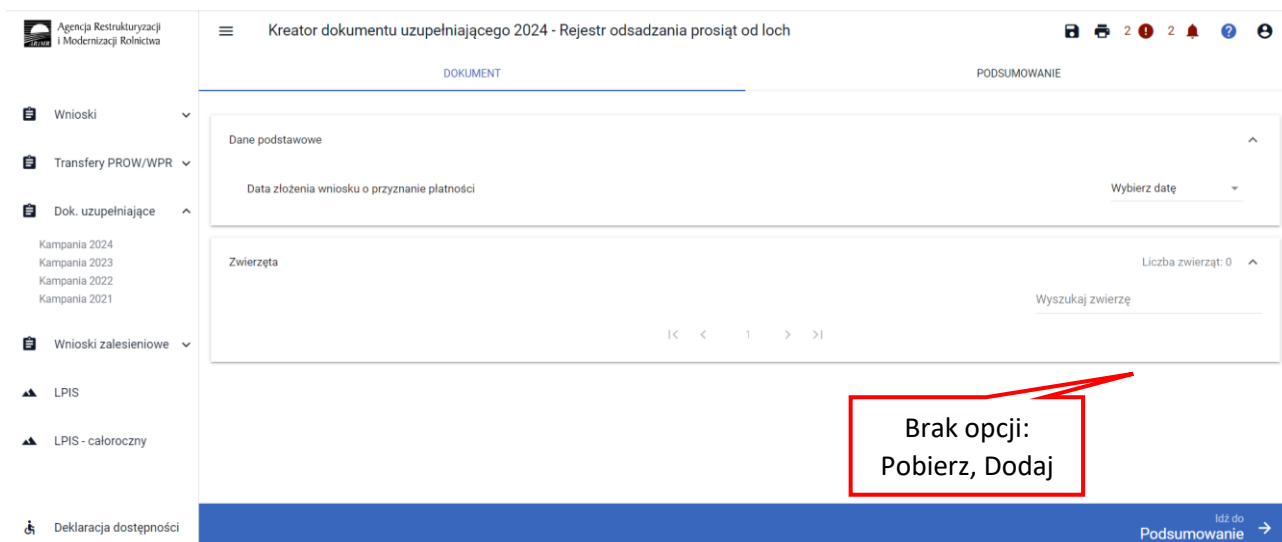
Agencja Restrukturyzacji i Modernizacji Rolnictwa

Kreator dokumentu uzupełniającego 2024 - Rejestr odsadzania prosiąt od loch

2 2

DOKUMENT

PODSUMOWANIE

Wnioski

Transfery PROW/WPR

Dok. uzupełniające

Kampania 2024
Kampania 2023
Kampania 2022
Kampania 2021

Wnioski zalesieniowe

LPIS

LPIS - całoroczny

Deklaracja dostępności

Dane podstawowe

Data złożenia wniosku o przyznanie płatności

Wybierz datę

Zwierzęta

Liczba zwierząt: 0

Wyszukaj zwierzę

1

Brak opcji: Pobierz, Dodaj

Idź do
Podsumowanie